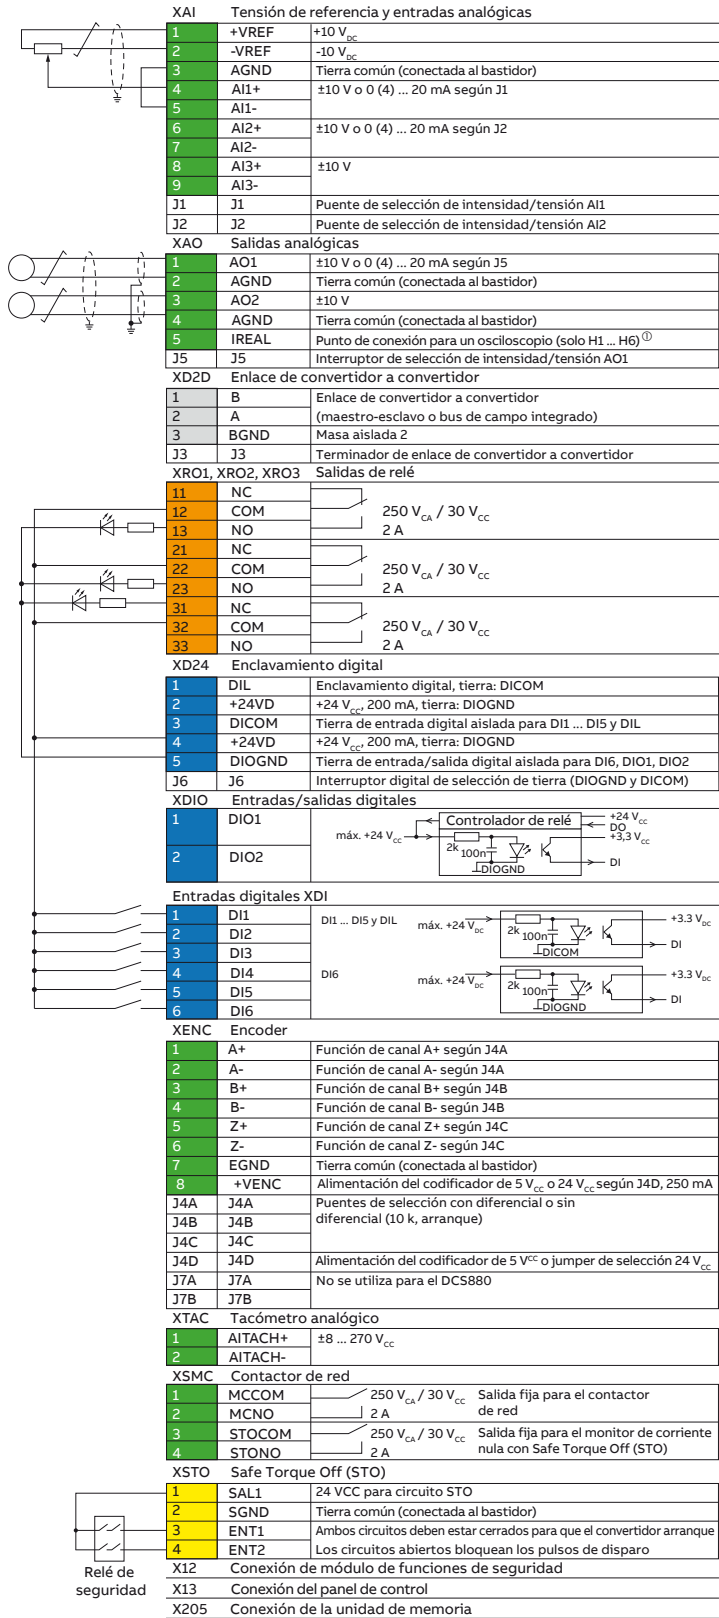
XAI Tensión de referencia y entradas analógicas

| | | |
|---|---|---|
| 1 | +VREF | +10 $V_{DC}$ |
| 2 | -VREF | -10 $V_{DC}$ |
| 3 | AGND | Tierra común (conectada al bastidor) |
| 4 | AI1+ | ±10 V o 0 (4) ... 20 mA según J1 |
| 5 | AI1- | |
| 6 | AI2+ | ±10 V o 0 (4) ... 20 mA según J2 |
| 7 | AI2- | |
| 8 | AI3+ | ±10 V |
| 9 | AI3- | |
| J1 | J1 | Puente de selección de intensidad/tensión AI1 |
| J2 | J2 | Puente de selección de intensidad/tensión AI2 |

XAO Salidas analógicas

| | | |
|---|---|---|
| 1 | AO1 | ±10 V o 0 (4) ... 20 mA según J5 |
| 2 | AGND | Tierra común (conectada al bastidor) |
| 3 | AO2 | ±10 V |
| 4 | AGND | Tierra común (conectada al bastidor) |
| 5 | IREAL | Punto de conexión para un osciloscopio (solo H1 ... H6) ① |
| J5 | J5 | Interruptor de selección de intensidad/tensión AO1 |

XD2D Enlace de convertidor a convertidor

| | | |
|---|---|---|
| 1 | B | Enlace de convertidor a convertidor |
| 2 | A | (maestro-esclavo o bus de campo integrado) |
| 3 | BGND | Masa aislada 2 |
| J3 | J3 | Terminador de enlace de convertidor a convertidor |

XRO1, XRO2, XRO3 Salidas de relé

| | | |
|---|---|---|
| 11 | NC | |
| 12 | COM | 250 $V_{CA}$ / 30 $V_{CC}$ |
| 13 | NO | 2 A |
| 21 | NC | |
| 22 | COM | 250 $V_{CA}$ / 30 $V_{CC}$ |
| 23 | NO | 2 A |
| 31 | NC | |
| 32 | COM | 250 $V_{CA}$ / 30 $V_{CC}$ |
| 33 | NO | 2 A |

XD24 Enclavamiento digital

| | | |
|---|---|---|
| 1 | DIL | Enclavamiento digital, tierra: DICOM |
| 2 | +24VD | +24 $V_{CC}$, 200 mA, tierra: DIOGND |
| 3 | DICOM | Tierra de entrada digital aislada para DI1 ... DI5 y DIL |
| 4 | +24VD | +24 $V_{CC}$, 200 mA, tierra: DIOGND |
| 5 | DIOGND | Tierra de entrada/salida digital aislada para DI6, DIO1, DIO2 |
| J6 | J6 | Interruptor digital de selección de tierra (DIOGND y DICOM) |

XDIO Entradas/salidas digitales

| | |
|---|---|
| 1 | DIO1 |
| 2 | DIO2 |

Controlador de relé
máx. +24 $V_{CC}$
2k 100n
DIOGND
+24 $V_{CC}$ DO
+3,3 $V_{CC}$
DI

Entradas digitales XDI

| | |
|---|---|
| 1 | DI1 |
| 2 | DI2 |
| 3 | DI3 |
| 4 | DI4 |
| 5 | DI5 |
| 6 | DI6 |

DI1 ... DI5 y DIL máx. +24 $V_{DC}$ 2k 100n DICOM +3.3 $V_{DC}$ DI
DI6 máx. +24 $V_{DC}$ 2k 100n DIOGND +3.3 $V_{DC}$ DI

XENC Encoder

| | | |
|---|---|---|
| 1 | A+ | Función de canal A+ según J4A |
| 2 | A- | Función de canal A- según J4A |
| 3 | B+ | Función de canal B+ según J4B |
| 4 | B- | Función de canal B- según J4B |
| 5 | Z+ | Función de canal Z+ según J4C |
| 6 | Z- | Función de canal Z- según J4C |
| 7 | EGND | Tierra común (conectada al bastidor) |
| 8 | +VENC | Alimentación del codificador de 5 $V_{CC}$ o 24 $V_{CC}$ según J4D, 250 mA |
| J4A | J4A | Puentes de selección con diferencial o sin diferencial (10 k, arranque) |
| J4B | J4B | |
| J4C | J4C | |
| J4D | J4D | Alimentación del codificador de 5 $V^{CC}$ o jumper de selección 24 $V_{CC}$ |
| J7A | J7A | No se utiliza para el DCS880 |
| J7B | J7B | |

XTAC Tacómetro analógico

| | | |
|---|---|---|
| 1 | AITACH+ | ±8 ... 270 $V_{CC}$ |
| 2 | AITACH- | |

XSMC Contactor de red

| | | | |
|---|---|---|---|
| 1 | MCCOM | 250 $V_{CA}$ / 30 $V_{CC}$ | Salida fija para el contactor |
| 2 | MCNO | 2 A | de red |
| 3 | STOCOM | 250 $V_{CA}$ / 30 $V_{CC}$ | Salida fija para el monitor de corriente |
| 4 | STONO | 2 A | nula con Safe Torque Off (STO) |

XSTO Safe Torque Off (STO)

| | | |
|---|---|---|
| 1 | SAL1 | 24 VCC para circuito STO |
| 2 | SGND | Tierra común (conectada al bastidor) |
| 3 | ENT1 | Ambos circuitos deben estar cerrados para que el convertidor arranque |
| 4 | ENT2 | Los circuitos abiertos bloquean los pulsos de disparo |

Relé de seguridad

X12 Conexión de módulo de funciones de seguridad
X13 Conexión del panel de control
X205 Conexión de la unidad de memoria